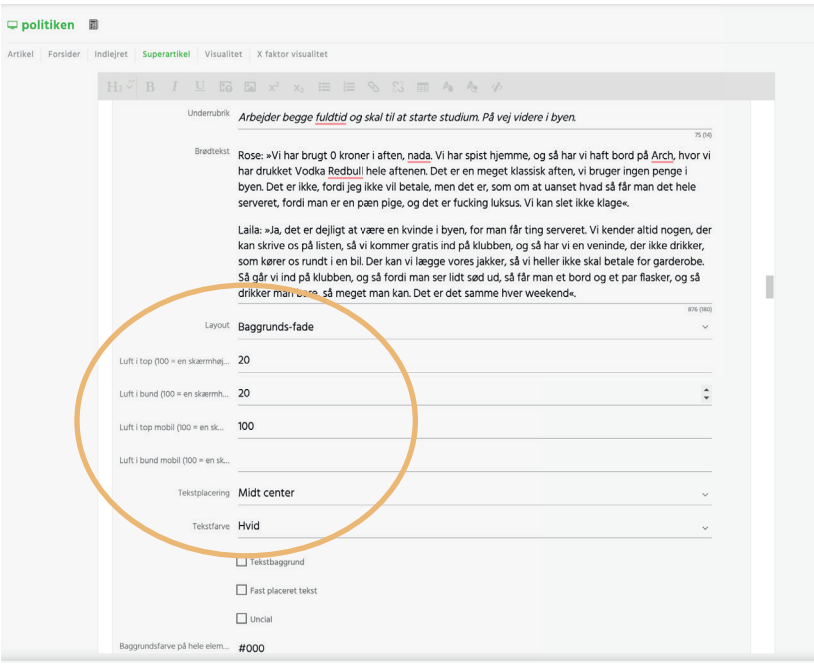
politiken

Artikel | Forsider | Indlejret | Superartikel | Visualitet | X faktor visualitet

Underrubrik Arbejder begge fuldtid og skal til at starte studium. På vej videre i byen.

75 (14)

Brødtekst Rose: »Vi har brugt 0 kroner i aften, nada. Vi har spist hjemme, og så har vi haft bord på Arch, hvor vi har drukket Vodka Redbull hele aftenen. Det er en meget klassisk aften, vi bruger ingen penge i byen. Det er ikke, fordi jeg ikke vil betale, men det er, som om at uanset hvad så får man det hele serveret, fordi man er en pæn pige, og det er fucking luksus. Vi kan slet ikke klage«.

Laila: »Ja, det er dejligt at være en kvinde i byen, for man får ting serveret. Vi kender altid nogen, der kan skrive os på listen, så vi kommer gratis ind på klubben, og så har vi en veninde, der ikke drikker, som kører os rundt i en bil. Der kan vi lægge vores jakker, så vi heller ikke skal betale for garderobe. Så går vi ind på klubben, og så fordi man ser lidt sød ud, så får man et bord og et par flasker, og så drikker man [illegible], så meget man kan. Det er det samme hver weekend«.

876 (160)

Layout Baggrunds-fade

Luft i top (100 = en skærmhøj... 20

Luft i bund (100 = en skærmh... 20

Luft i top mobil (100 = en sk... 100

Luft i bund mobil (100 = en sk...

Tekstplacering Midt center

Tekstfarve Hvid

Tekstbaggrund

Fast placeret tekst

Uncial

Baggrundsfarve på hele elem... #000